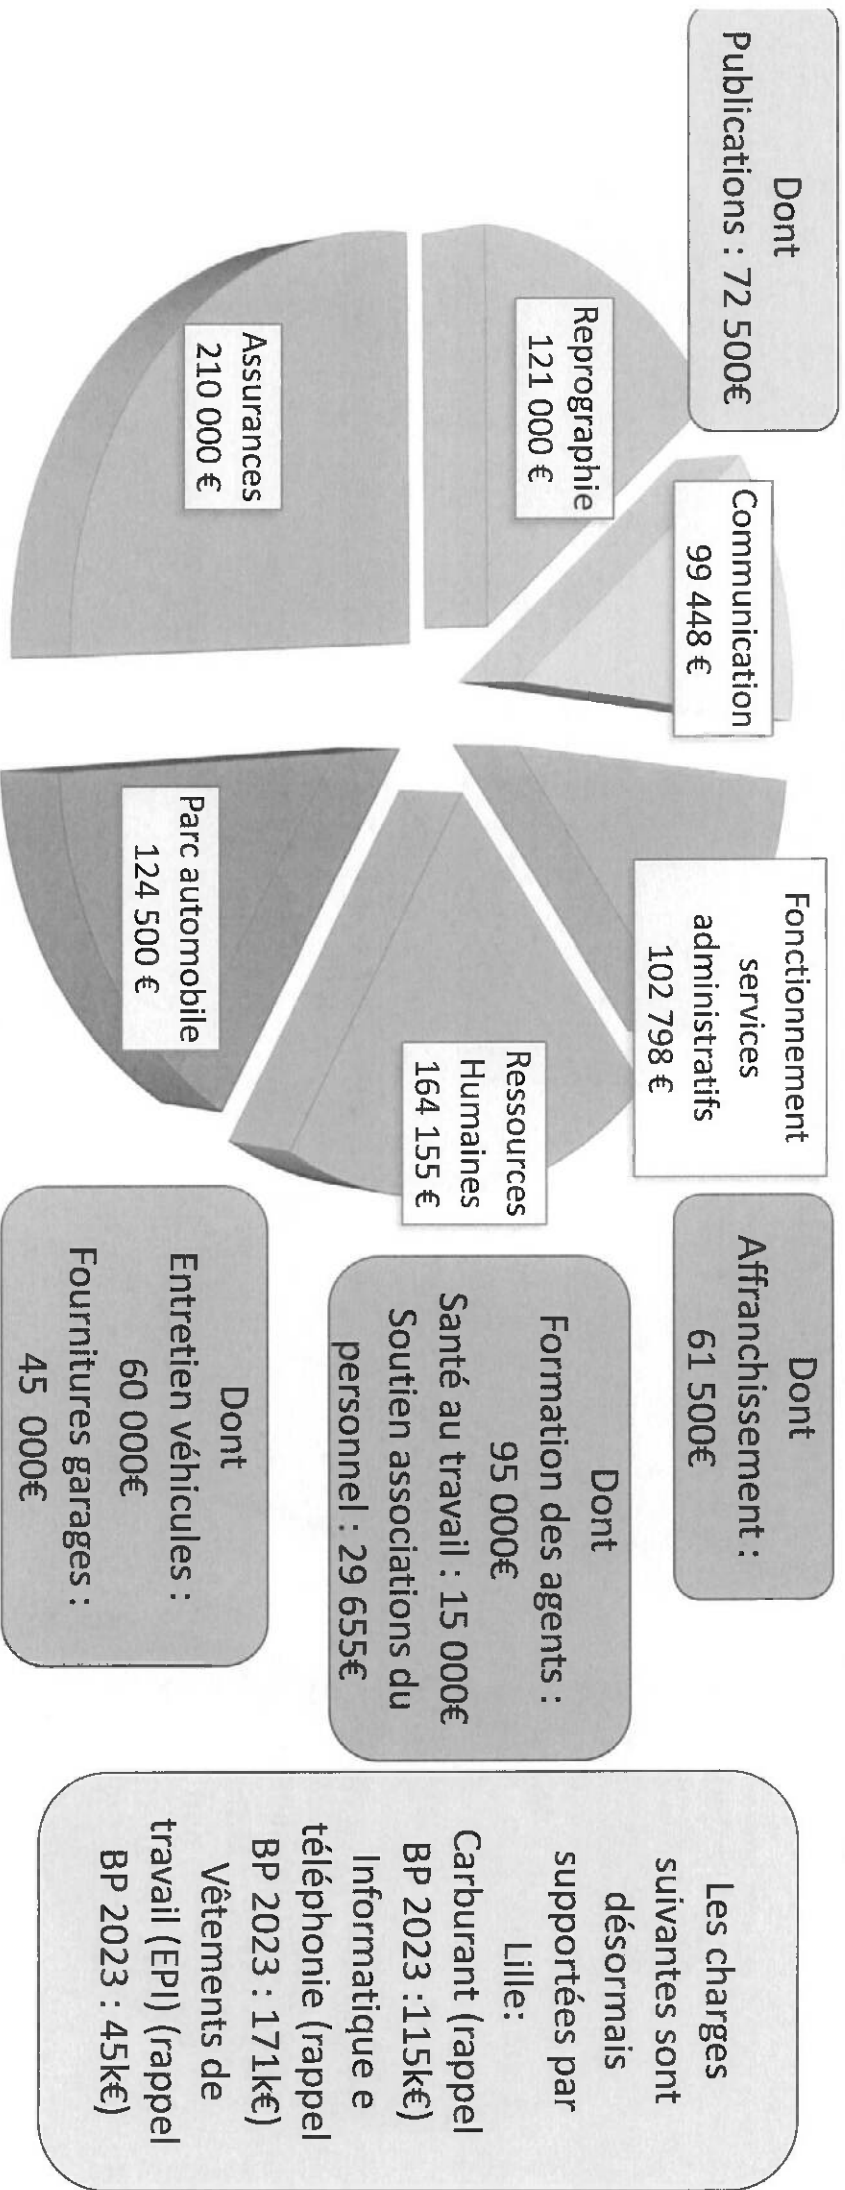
Dont
Publications : 72 500€

Reprographie
121 000 €

Communication
99 448 €

Assurances
210 000 €

Fonctionnement services administratifs
102 798 €

Dont
Affranchissement :
61 500€

Ressources Humaines
164 155 €

Parc automobile
124 500 €

Dont
Formation des agents :
95 000€
Santé au travail : 15 000€
Soutien associations du personnel : 29 655€

Dont
Entretien véhicules :
60 000€
Fournitures garages :
45 000€

Les charges suivantes sont désormais supportées par Lille:
Carburant (rappel BP 2023 :115k€)
Informatique e téléphonie (rappel BP 2023 : 171k€)
Vêtements de travail (EPI) (rappel BP 2023 : 45k€)